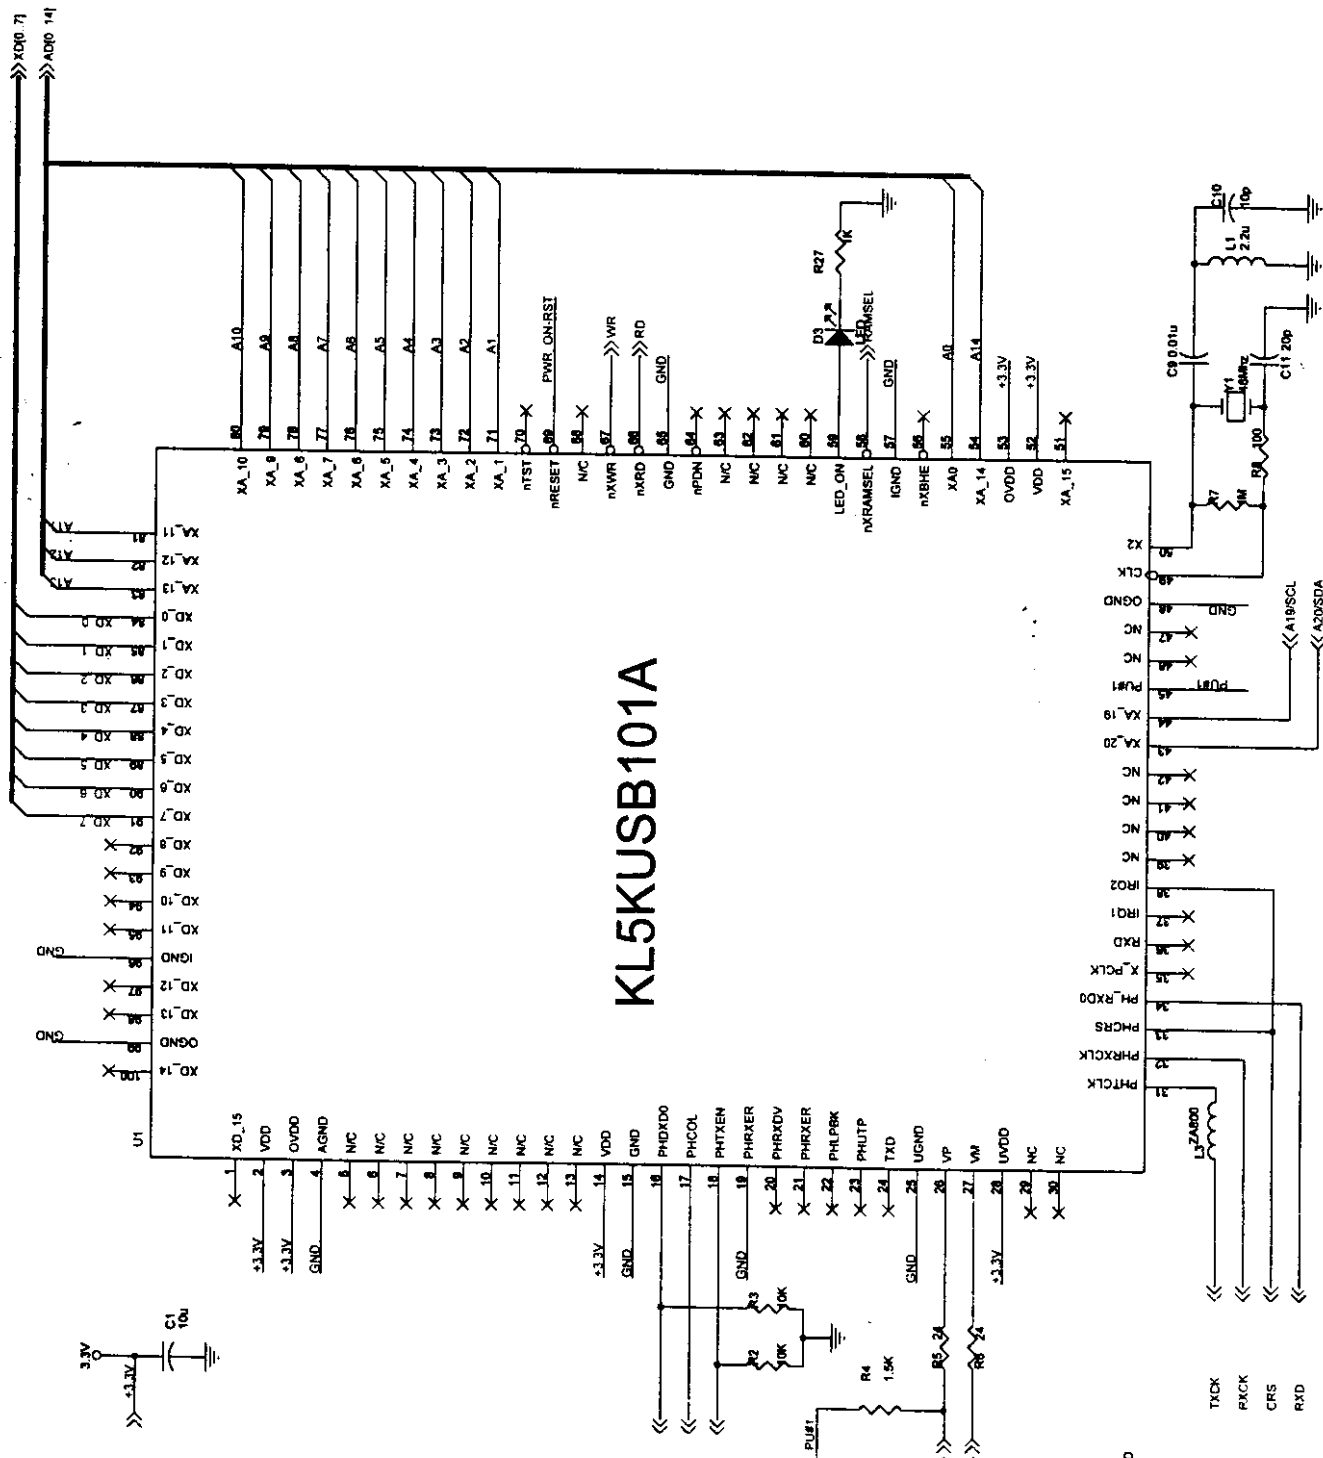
XD[0..7]
AD[0..14]

A10 A9 A8 A7 A6 A5 A4 A3 A2 A1
PWR_ON-RST
WR
RD
GND
R27
1K
D3
LED
RAMSEL
GND
A0
A14
+3.3V
+3.3V

80 79 78 77 76 75 74 73 72 71 70 69 68 67 66 65 64 63 62 61 60 59 58 57 56 55 54 53 52 51
XA_10 XA_9 XA_8 XA_7 XA_6 XA_5 XA_4 XA_3 XA_2 XA_1 nTST nRESET N/C nXWR nXRD GND nPDN N/C N/C N/C N/C LED_ON nXRAMSEL IGND nXBHE XA0 XA_14 OVDD VDD XA_15

C10
10p
L1
2.2u
C9 0.01u
Y1
6MHz
C11 20p
R7
1M
R8
100

A11 A12 A13
81 XA_11
82 XA_12
83 XA_13
XD_0 84 XD_0
XD_1 85 XD_1
XD_2 86 XD_2
XD_3 87 XD_3
XD_4 88 XD_4
XD_5 89 XD_5
XD_6 90 XD_6
XD_7 91 XD_7
92 XD_8
93 XD_9
94 XD_10
95 XD_11
GND 96 IGND
97 XD_12
98 XD_13
GND 99 OGND
100 XD_14

KL5KUSB101A

X2 50
CLK 49
OGND 48 GND
NC 47
NC 46
PU#1 45 PU#1
XA_19 44
XA_20 43
NC 42
NC 41
NC 40
NC 39
IRQ2 38
IRQ1 37
RXD 36
X_PCLK 35
PH_RXD0 34
PHCRS 33
PHRXCLK 32
PHTCLK 31
A19/SCL
A20/SDA
L3
ZA600

U1
1 XD_15
2 VDD
3 OVDD
4 AGND
5 N/C
6 N/C
7 N/C
8 N/C
9 N/C
10 N/C
11 N/C
12 N/C
13 N/C
14 VDD
15 GND
16 PHDXD0
17 PHCOL
18 PHTXEN
19 PHRXER
20 PHRXDV
21 PHRXER
22 PHLPBK
23 PHUTP
24 TXD
25 UGND
26 VP
27 VM
28 UVDD
29 NC
30 NC

+3.3V
+3.3V
GND
+3.3V
GND
GND
GND
+3.3V
R3
10K
R2
10K
R4
1.5K
R5 24
R6 24
PU#1
C1
10u
3.3V
+3.3V
TXCK
RXCK
CRS
RXD